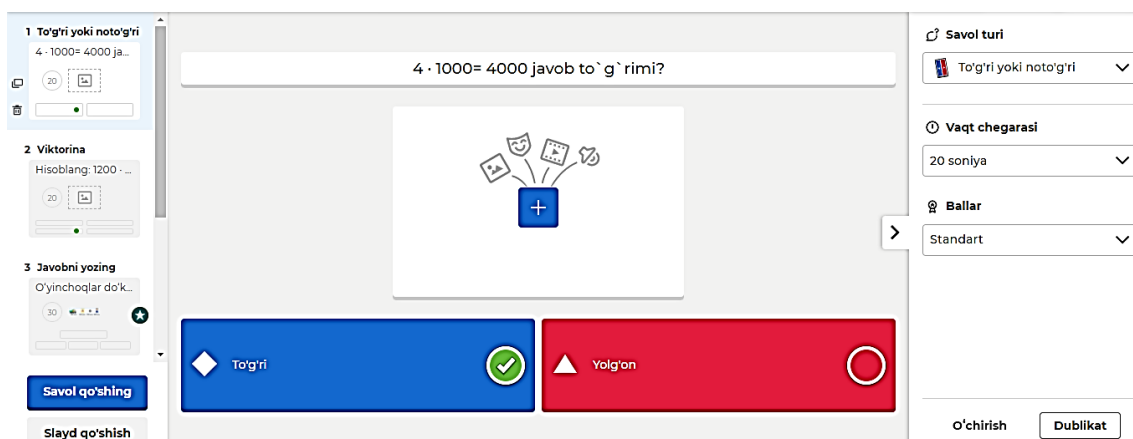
1 To'g'ri yoki noto'g'ri
4 · 1000= 4000 ja...
20

2 Viktorina
Hisoblang: 1200 · ...
20

3 Javobni yozing
O'yinchoqlar do'k...
30

Savol qo'shing
Slayd qo'shish

4 · 1000= 4000 javob to`g`rimi?

To'g'ri
Yolg'on

Savol turi
To'g'ri yoki noto'g'ri

Vaqt chegarasi
20 soniya

Ballar
Standart

O'chirish
Dublikat